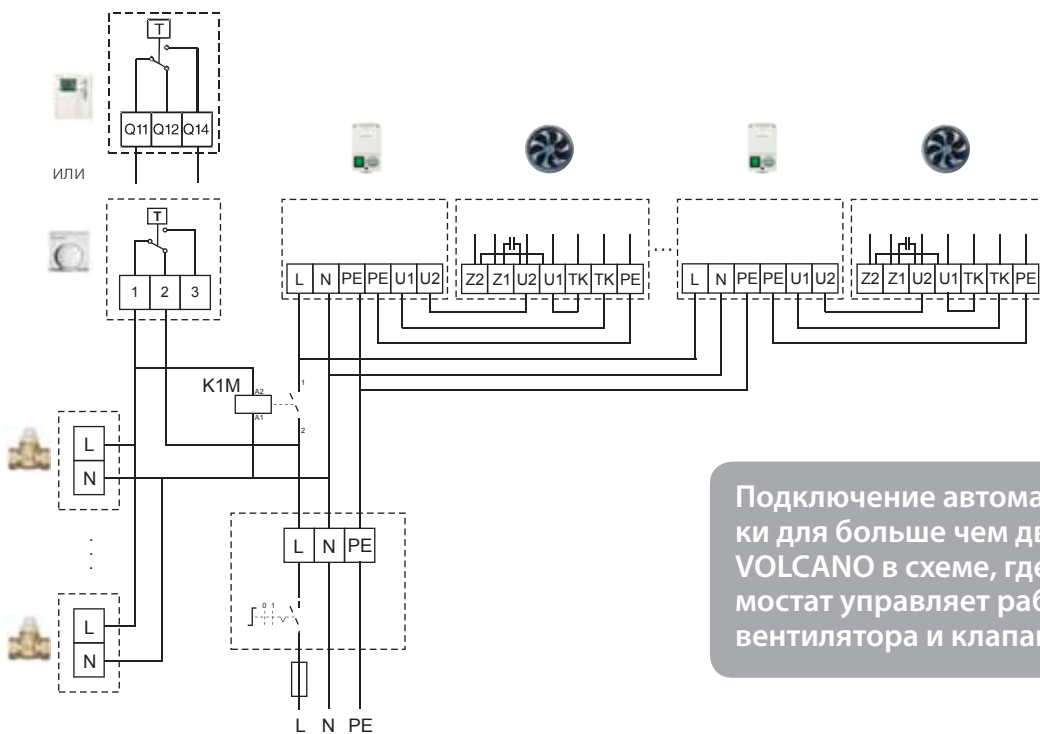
T

Q11 Q12 Q14

ИЛИ

T

1 2 3

L N PE PE U1 U2

Z2 Z1 U2 U1 TK TK PE

...

L N PE PE U1 U2

Z2 Z1 U2 U1 TK TK PE

K1M

A2

A1

1

2

L

N

L N PE

0 1

L

N

L N PE

Подключение автома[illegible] ки для больше чем дв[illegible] VOLCANO в схеме, где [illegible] мостат управляет раб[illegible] вентилятора и клапа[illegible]